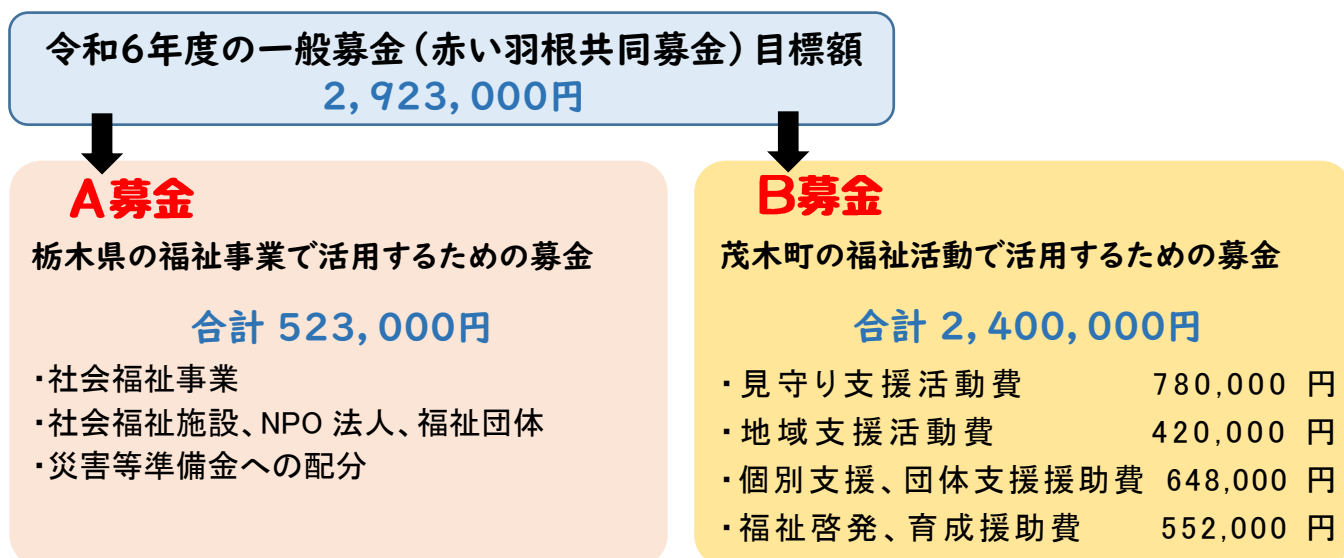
令和6年度の一般募金(赤い羽根共同募金)目標額
2,923,000円

A募金
栃木県の福祉事業で活用するための募金

合計 523,000円

・社会福祉事業
・社会福祉施設、NPO 法人、福祉団体
・災害等準備金への配分

B募金
茂木町の福祉活動で活用するための募金

合計 2,400,000円

・見守り支援活動費 780,000 円
・地域支援活動費 420,000 円
・個別支援、団体支援援助費 648,000 円
・福祉啓発、育成援助費 552,000 円